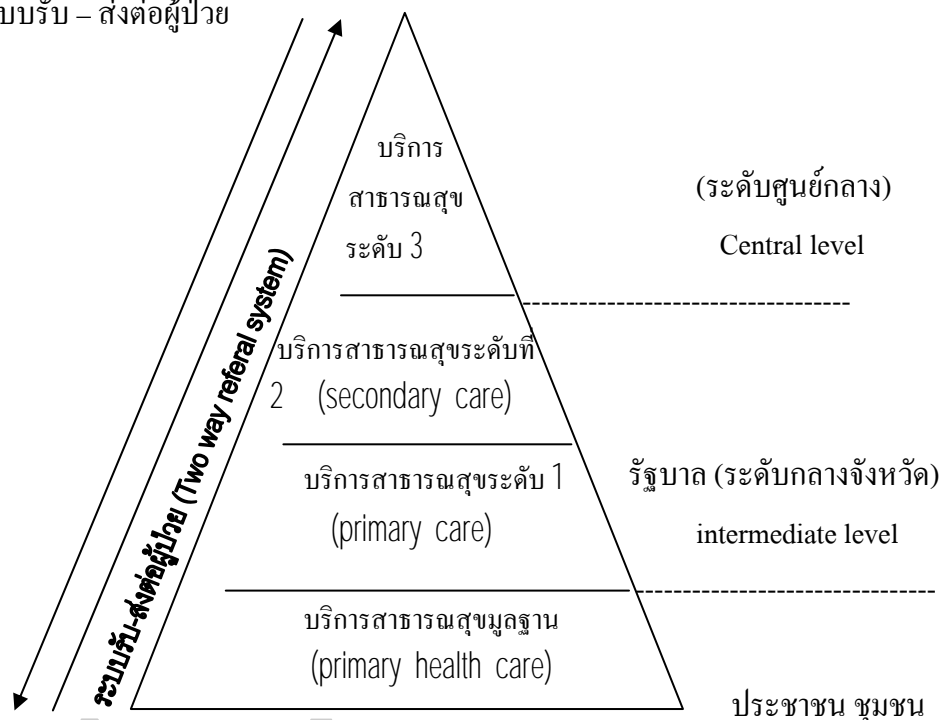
บบรับ – ส่งต่อผู้ป่วย

บริการ สาธารณสุข ระดับ 3

(ระดับศูนย์กลาง)

Central level

บริการสาธารณสุขระดับที่ 2 (secondary care)

บริการสาธารณสุขระดับ 1 (primary care)

รัฐบาล (ระดับกลางจังหวัด)

intermediate level

บริการสาธารณสุขมูลฐาน (primary health care)

ระบบรับ-ส่งต่อผู้ป่วย (Two way referal system)

ประชาชน ชุมชน